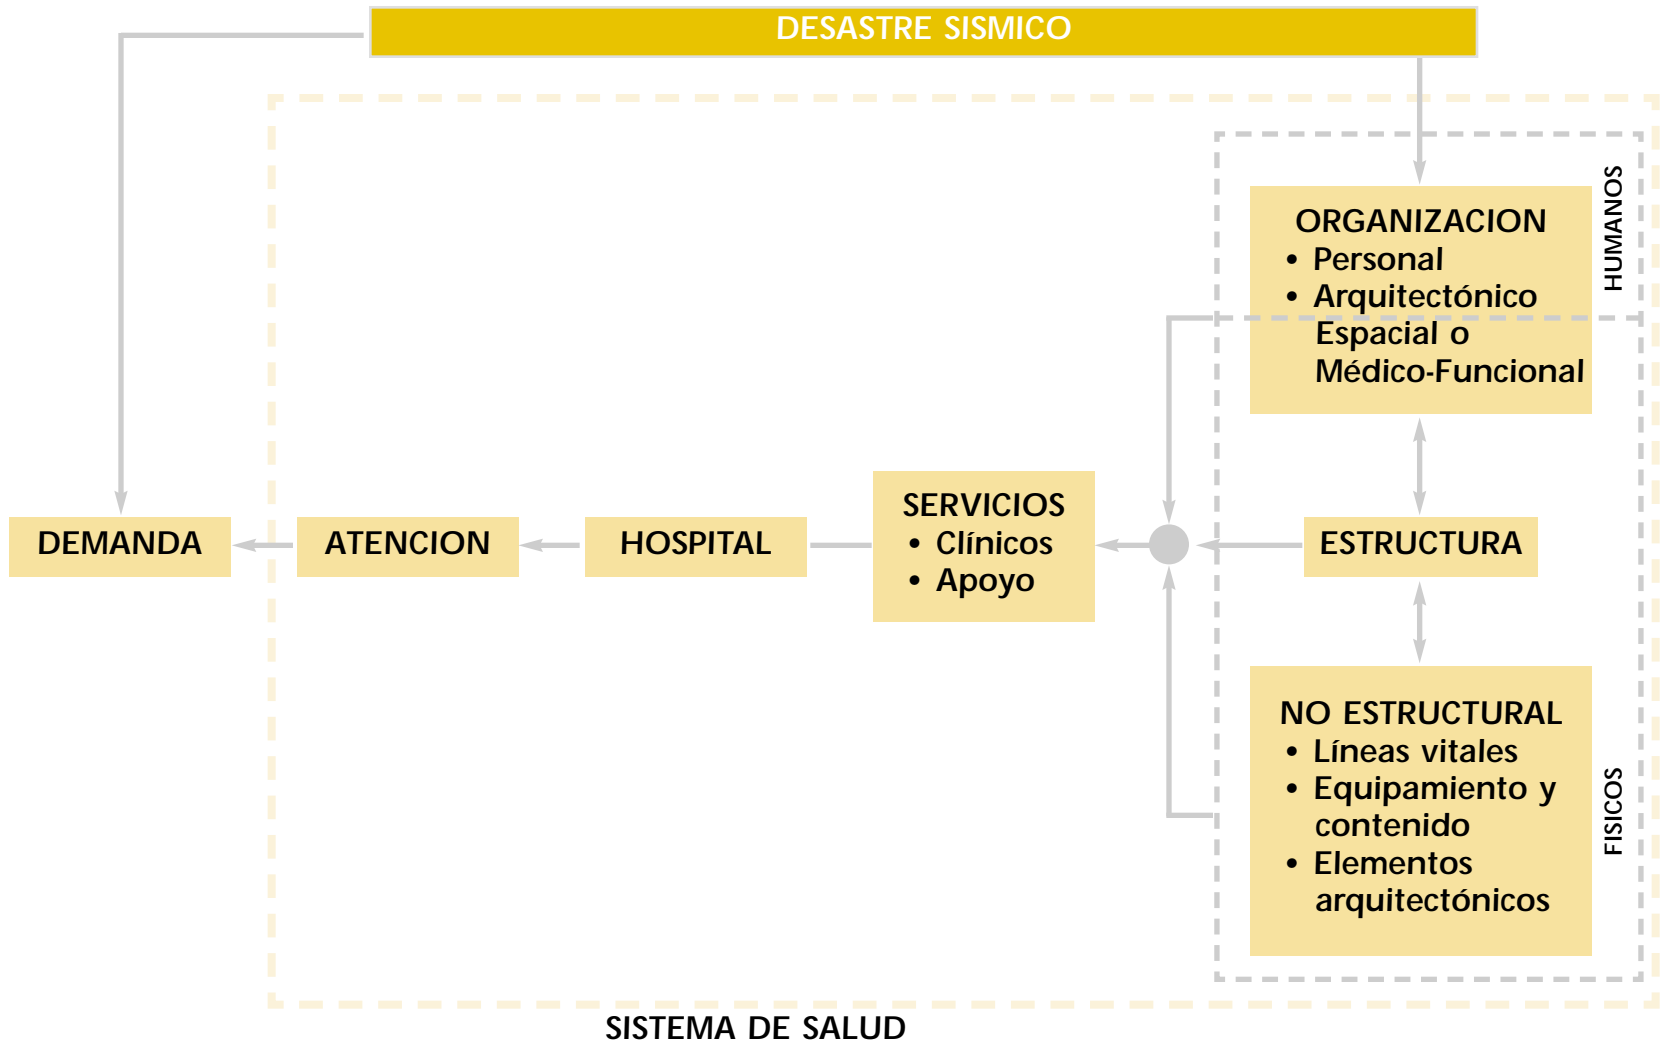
DESASTRE SISMICO

ORGANIZACION
• Personal
• Arquitectónico Espacial o Médico-Funcional

HUMANOS

DEMANDA

ATENCION

HOSPITAL

SERVICIOS
• Clínicos
• Apoyo

ESTRUCTURA

NO ESTRUCTURAL
• Líneas vitales
• Equipamiento y contenido
• Elementos arquitectónicos

FISICOS

SISTEMA DE SALUD